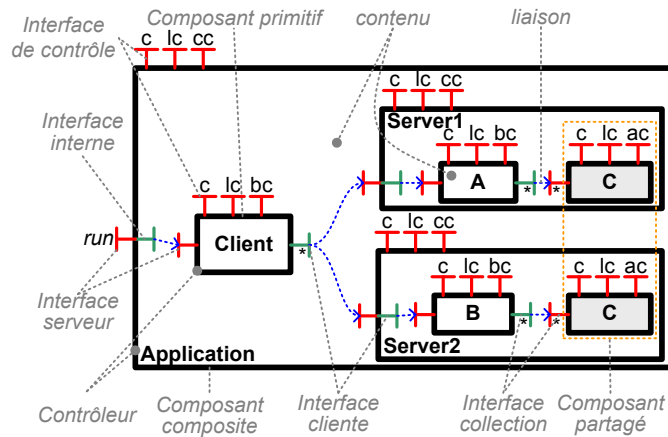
Interface de contrôle
Composant primitif
contenu
liaison
c lc cc
c lc cc
Server1
c lc bc
A
c lc ac
C
Interface interne
c lc bc
run
Client
c lc cc
c lc bc
B
c lc ac
C
Interface serveur
Server2
Application
Contrôleur
Composant composite
Interface cliente
Interface collection
Composant partagé